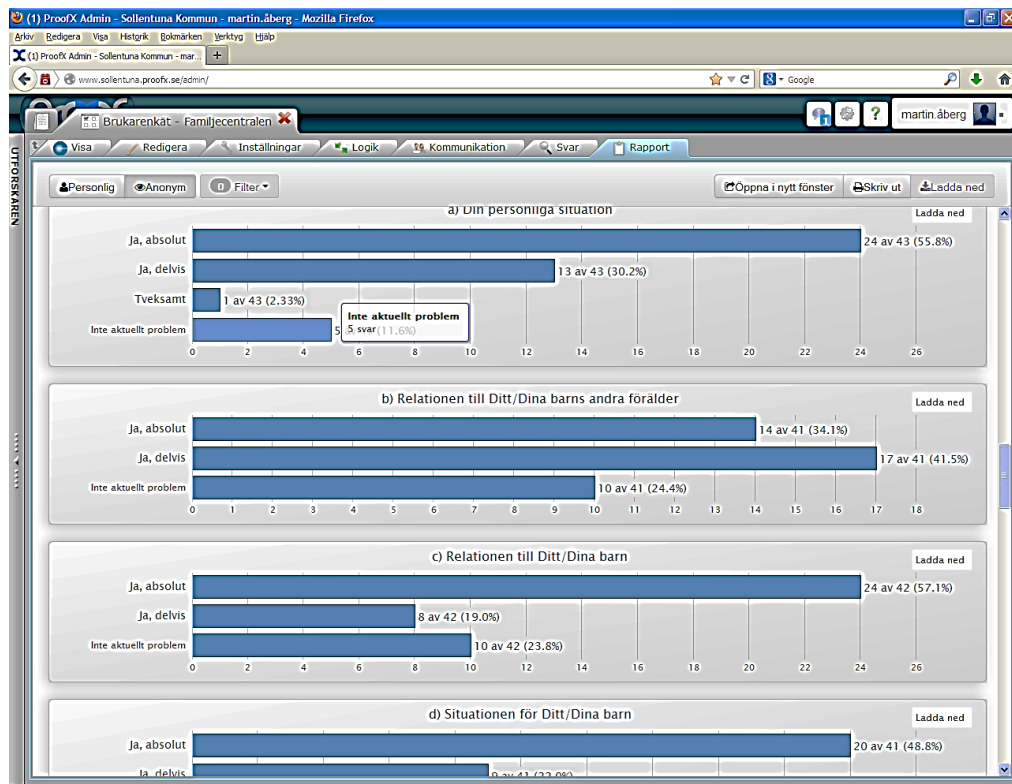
(1) ProofX Admin - Sollentuna Kommun - martin.åberg - Mozilla Firefox

Arkiv Redigera Visa Historik Bokmärken Verktyg Hjälp

(1) ProofX Admin - Sollentuna Kommun - mar... +

www.solentuna.proofx.se/admin/

Google

martin.åberg

Brukarenkät - Familjecentralen

UTFORSKAREN

Visa Redigera Inställningar Logik Kommunikation Svar Rapport

Personlig Anonym 0 Filter

Öppna i nytt fönster Skriv ut Ladda ned

a) Din personliga situation

Ladda ned

Ja, absolut 24 av 43 (55.8%)
Ja, delvis 13 av 43 (30.2%)
Tveksamt 1 av 43 (2.33%)
Inte aktuellt problem 5

Inte aktuellt problem
5 svar (11.6%)

0 2 4 6 8 10 12 14 16 18 20 22 24 26

b) Relationen till Ditt/Dina barns andra förälder

Ladda ned

Ja, absolut 14 av 41 (34.1%)
Ja, delvis 17 av 41 (41.5%)
Inte aktuellt problem 10 av 41 (24.4%)

0 1 2 3 4 5 6 7 8 9 10 11 12 13 14 15 16 17 18

c) Relationen till Ditt/Dina barn

Ladda ned

Ja, absolut 24 av 42 (57.1%)
Ja, delvis 8 av 42 (19.0%)
Inte aktuellt problem 10 av 42 (23.8%)

0 2 4 6 8 10 12 14 16 18 20 22 24 26

d) Situationen för Ditt/Dina barn

Ladda ned

Ja, absolut 20 av 41 (48.8%)
Ja, delvis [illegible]